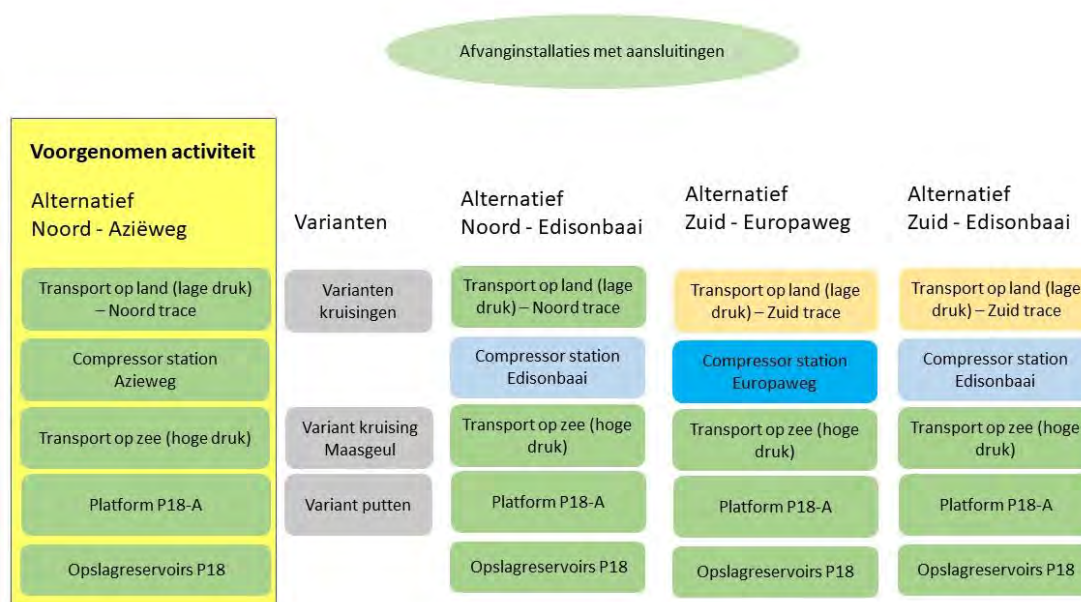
Afvanginstallaties met aansluitingen

Voorgenomen activiteit

Alternatief Noord - Aziëweg

Transport op land (lage druk) – Noord trace

Compressor station Azieweg

Transport op zee (hoge druk)

Platform P18-A

Opslagreservoirs P18

Varianten

Varianten kruisingen

Variant kruising Maasgeul

Variant putten

Alternatief Noord - Edisonbaai

Transport op land (lage druk) – Noord trace

Compressor station Edisonbaai

Transport op zee (hoge druk)

Platform P18-A

Opslagreservoirs P18

Alternatief Zuid - Europaweg

Transport op land (lage druk) – Zuid trace

Compressor station Europaweg

Transport op zee (hoge druk)

Platform P18-A

Opslagreservoirs P18

Alternatief Zuid - Edisonbaai

Transport op land (lage druk) – Zuid trace

Compressor station Edisonbaai

Transport op zee (hoge druk)

Platform P18-A

Opslagreservoirs P18